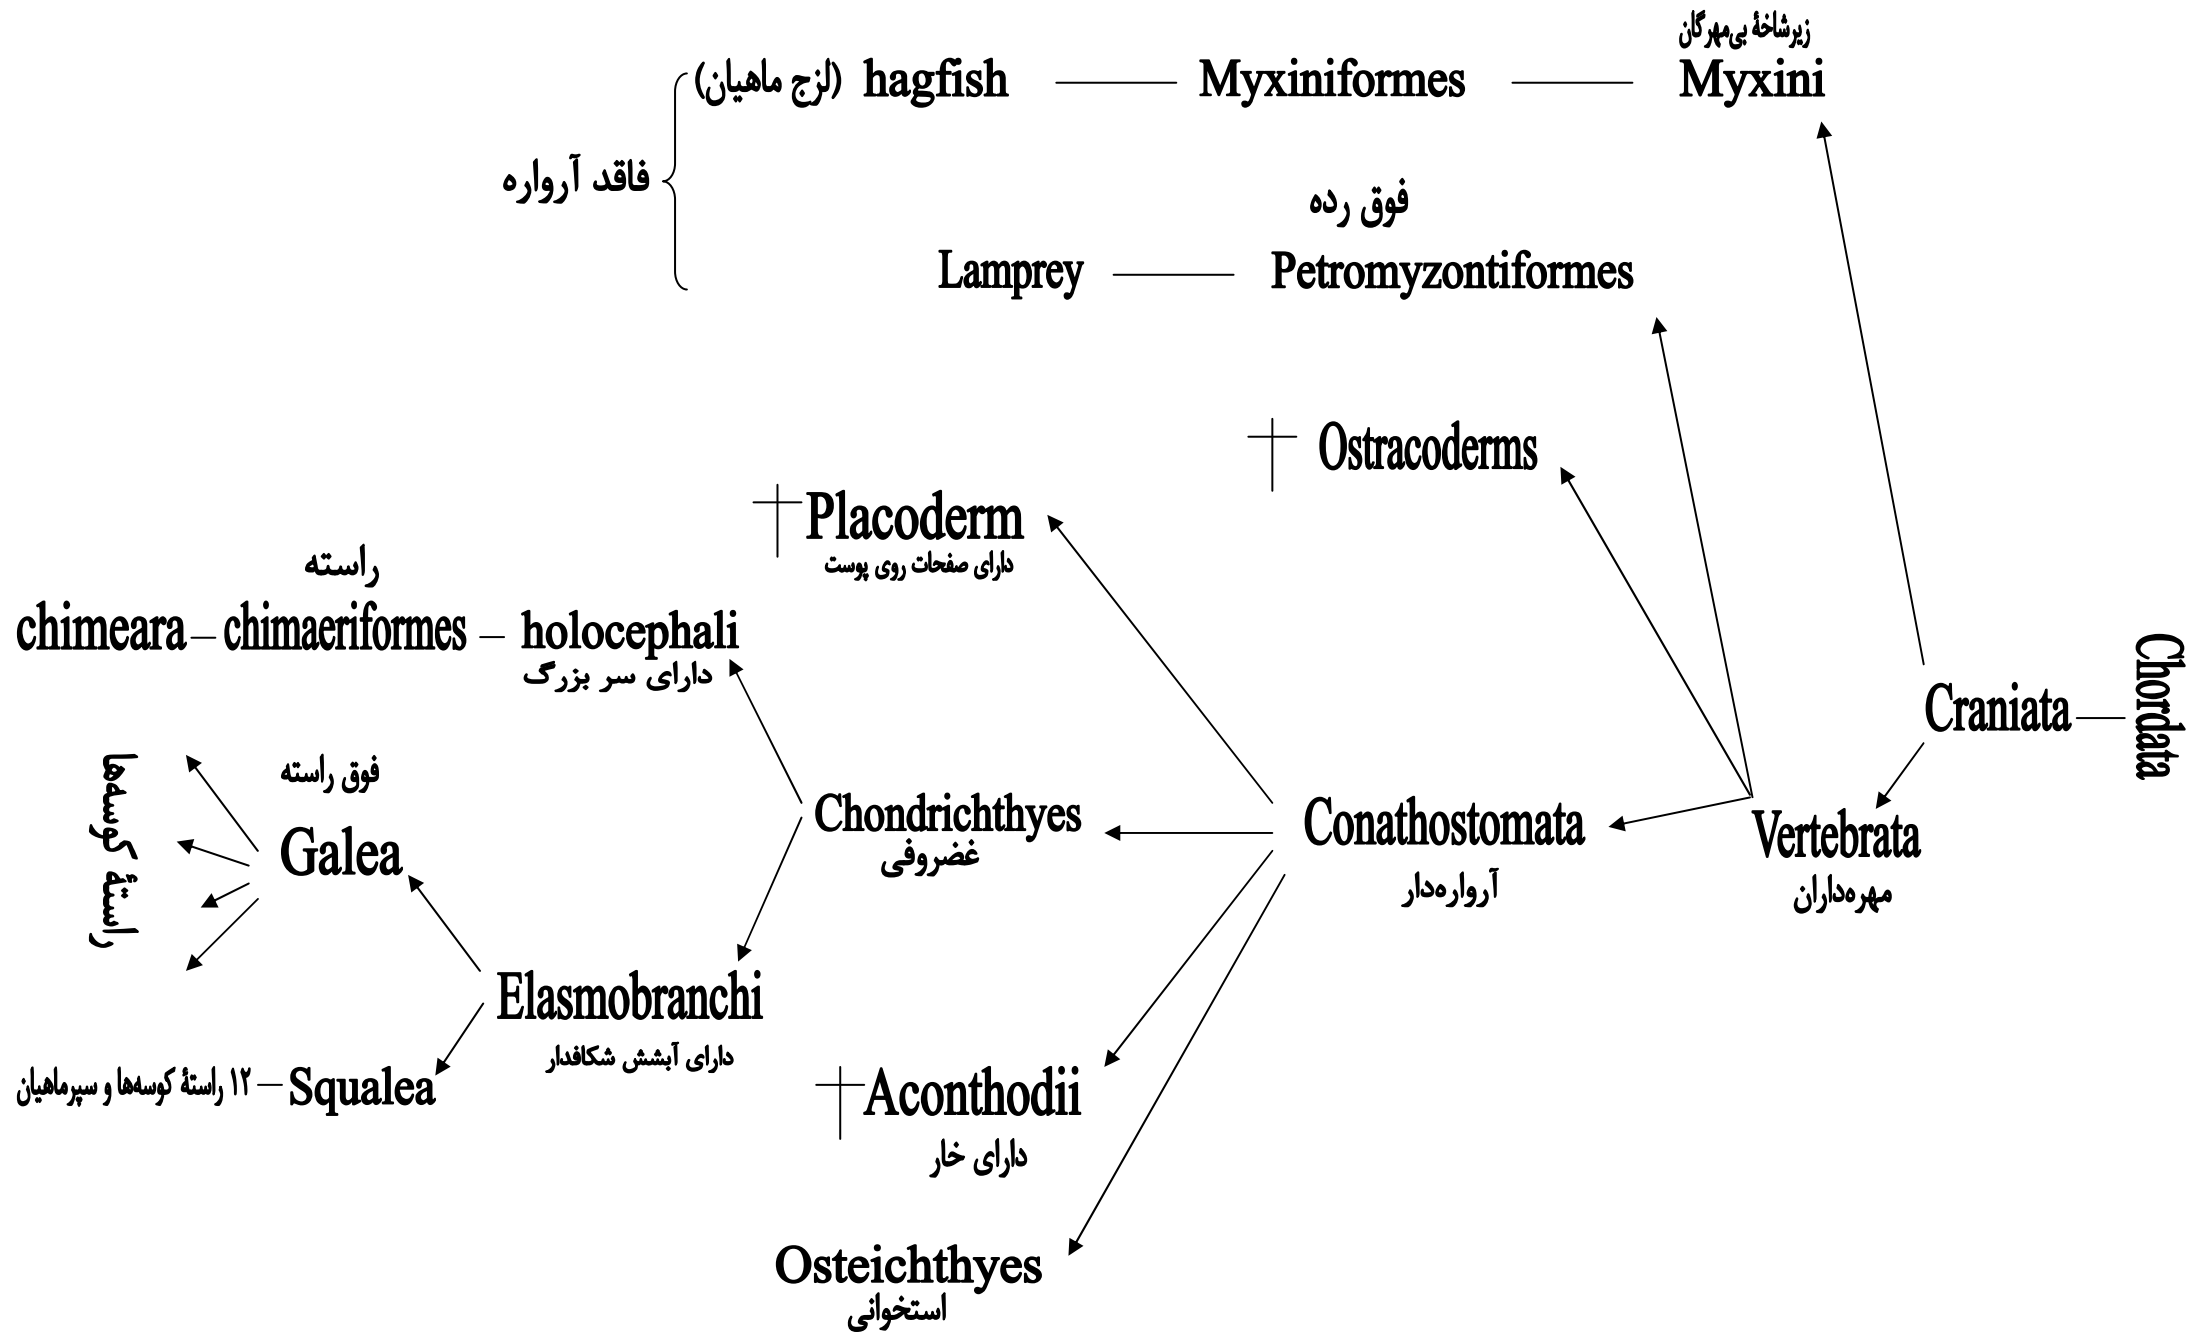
زیرشاخهٔ بی‌مهرگان
Myxini — Myxiniformes — hagfish (لزج ماهیان)

فاقد آرواره

فوق رده
Petromyzontiformes — Lamprey

Ostracoderms

Placoderm
دارای صفحات روی پوست

راسته
holocephali — chimaeriformes — chimeara
دارای سر بزرگ

Chordata — Craniata

Vertebrata
مهره‌داران

Conathostomata
آرواره‌دار

Chondrichthyes
غضروفی

فوق راسته
Galea

راستهٔ کوسه‌ها

Elasmobranchi
دارای آبشش شکافدار

Squalea — ۱۲ راستهٔ کوسه‌ها و سپرماهیان

Aconthodii
دارای خار

Osteichthyes
استخوانی